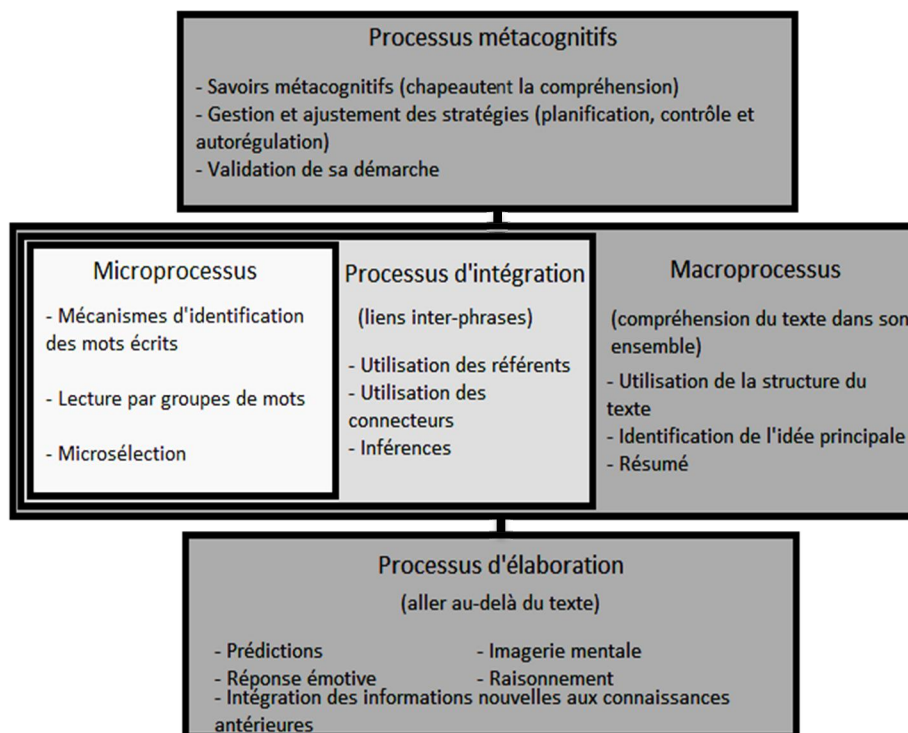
Processus métacognitifs

- Savoirs métacognitifs (chapeautent la compréhension)
- Gestion et ajustement des stratégies (planification, contrôle et autorégulation)
- Validation de sa démarche

Microprocessus

- Mécanismes d'identification des mots écrits

- Lecture par groupes de mots

- Microsélection

Processus d'intégration

(liens inter-phrases)

- Utilisation des référents
- Utilisation des connecteurs
- Inférences

Macroprocessus

(compréhension du texte dans son ensemble)

- Utilisation de la structure du texte
- Identification de l'idée principale
- Résumé

Processus d'élaboration

(aller au-delà du texte)

- Prédictions
- Imagerie mentale
- Réponse émotive
- Raisonnement
- Intégration des informations nouvelles aux connaissances antérieures